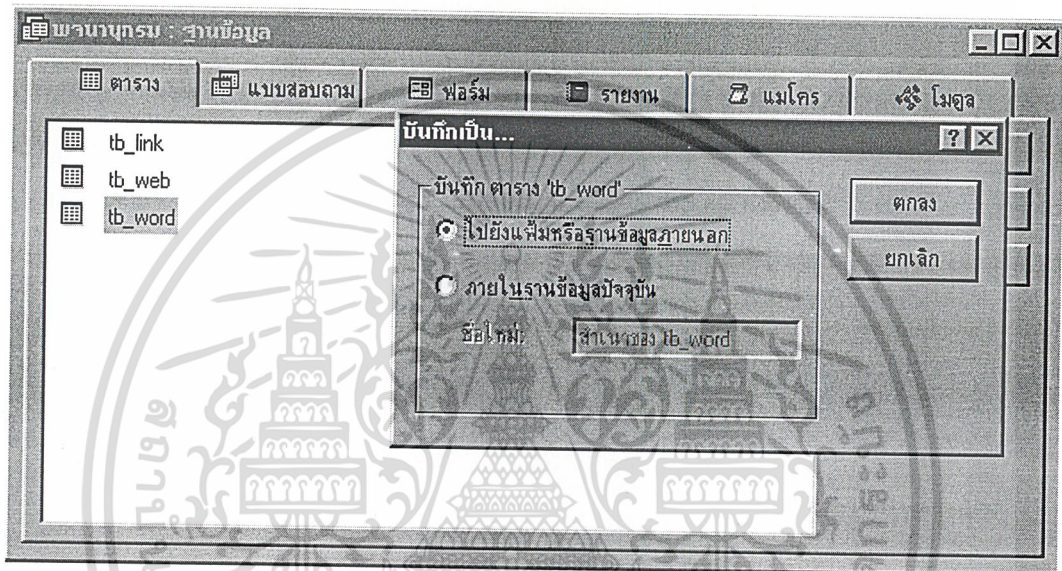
พจนานุกรม : ฐานข้อมูล

ตาราง แบบสอบถาม ฟอร์ม รายงาน แมโคร โมดูล

tb_link
tb_web
tb_word

บันทึกเป็น...

บันทึก ตาราง 'tb_word'

ไปยังแฟ้มหรือฐานข้อมูลภายนอก

ภายในฐานข้อมูลปัจจุบัน

ชื่อใหม่: สำเนาของ tb_word

ตกลง

ยกเลิก